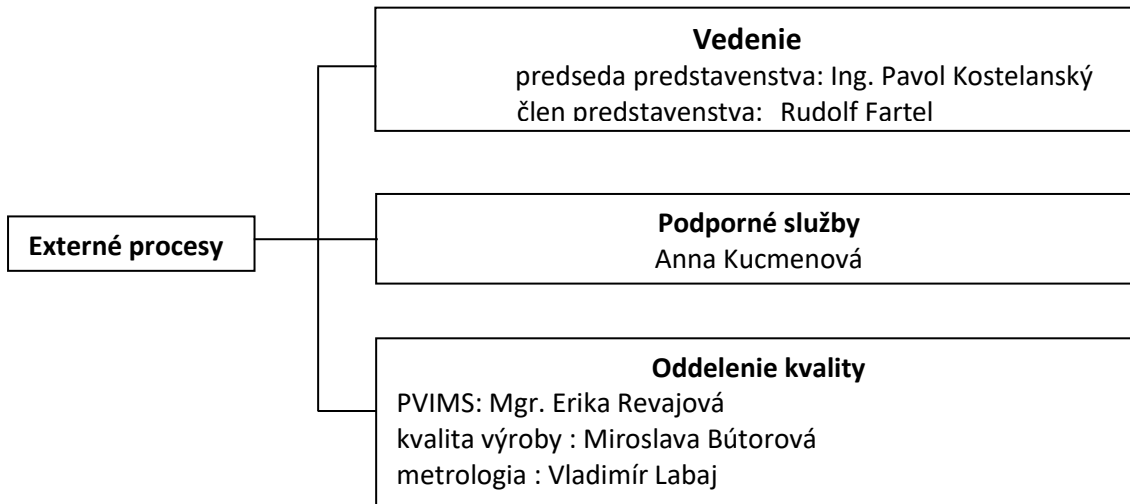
Vedenie
predseda predstavenstva: Ing. Pavol Kostelanský
člen predstavenstva: Rudolf Fartel

Externé procesy

Podporné služby
Anna Kucmenová

Oddelenie kvality
PVIMS: Mgr. Erika Revajová
kvalita výroby : Miroslava Bútorová
metrologia : Vladimír Labaj